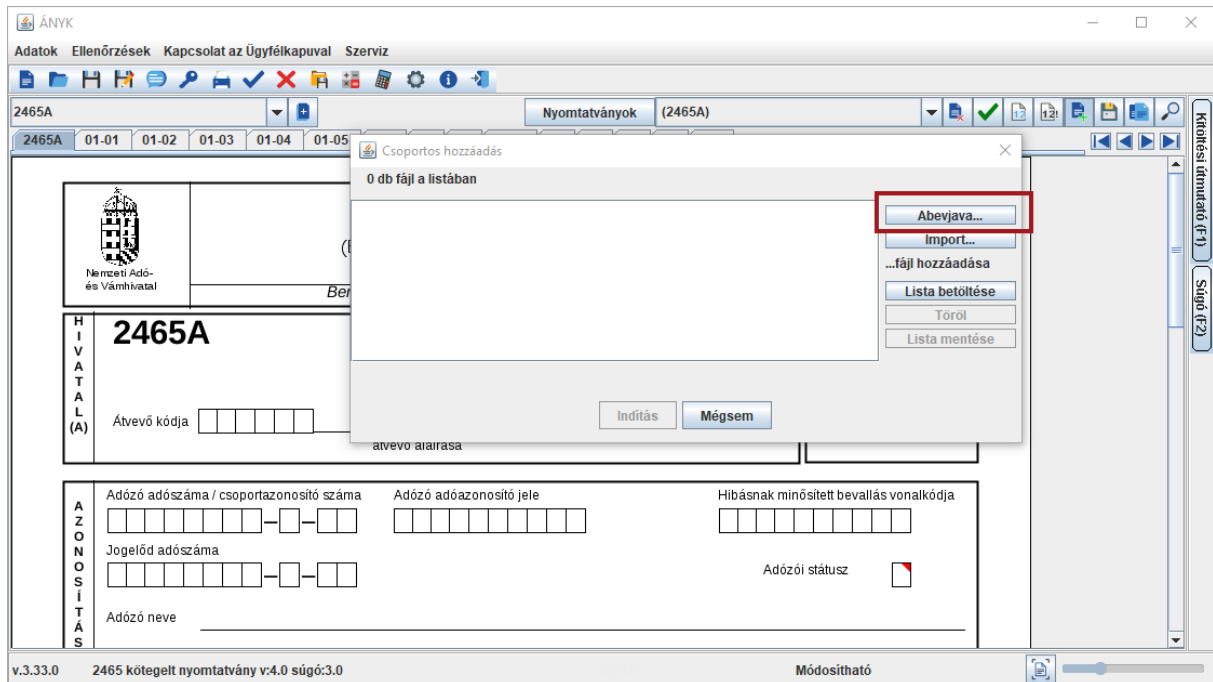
ÁNYK

Adatok Ellenőrzések Kapcsolat az Ügyfélkapuval Szerviz

2465A

Nyomtatványok (2465A)

2465A 01-01 01-02 01-03 01-04 01-05

Csoportos hozzáadás

0 db fájl a listában

Abevjava...
Import...
...fájl hozzáadása
Lista betöltése
Töröl
Lista mentése

Indítás Mégsem

Kitöltési útmutató (F1)
Súgó (F2)

Nemzeti Adó- és Vámhivatal

(E

Ber

HIVATAL (A)

2465A

Átvevő kódja

átvevő aláírása

AZONOSÍTÁS

Adózó adószáma / csoportazonosító száma

Adózó adóazonosító jele

Hibásnak minősített bevallás vonalkódja

Jogelőd adószáma

Adózói státusz

Adózó neve

v.3.33.0 2465 kötegelt nyomtatvány v:4.0 súgó:3.0 Módosítható